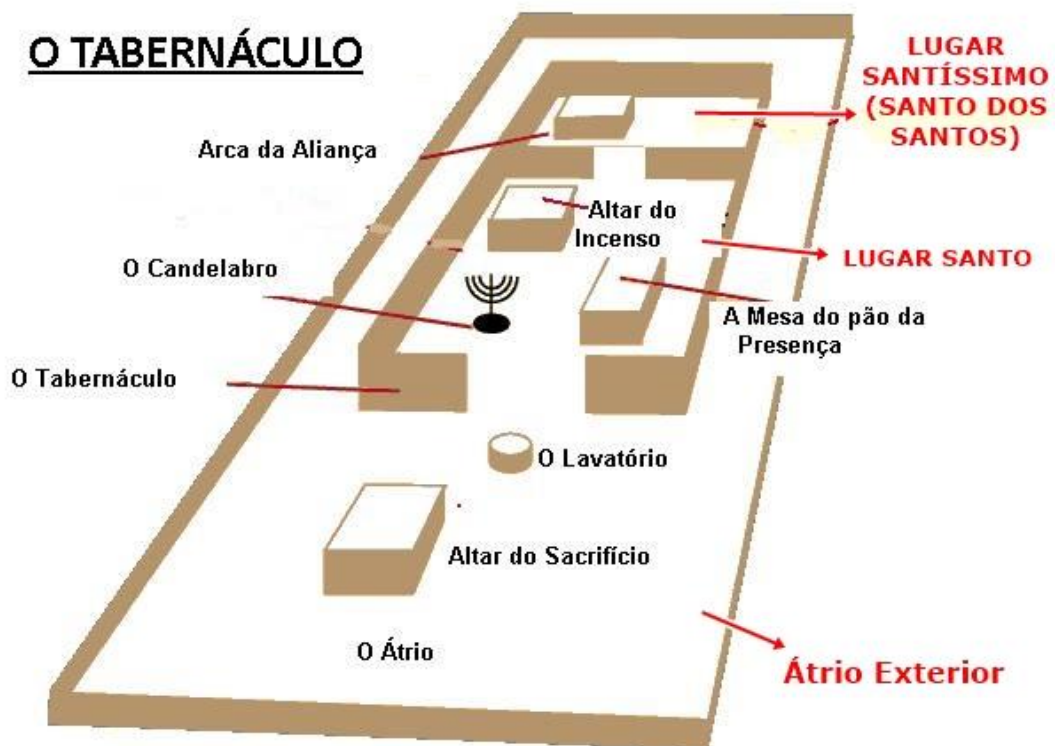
O TABERNÁCULO

LUGAR SANTÍSSIMO (SANTO DOS SANTOS)

Arca da Aliança

Altar do Incenso

LUGAR SANTO

O Candelabro

A Mesa do pão da Presença

O Tabernáculo

O Lavatório

Altar do Sacrifício

O Átrio

Átrio Exterior